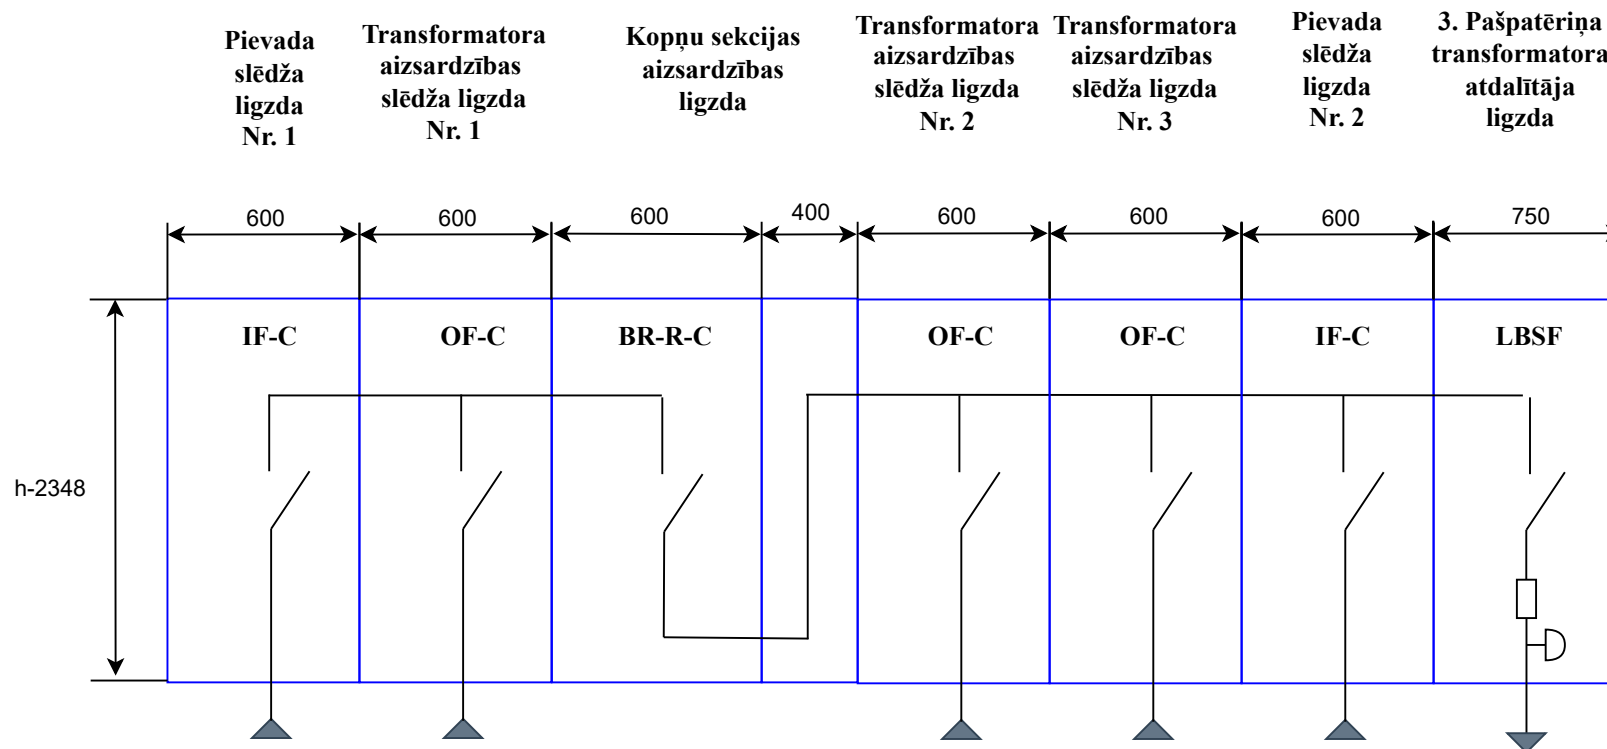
Pievada slēdža ligzda Nr. 1

Transformatora aizsardzības slēdža ligzda Nr. 1

Kopņu sekcijas aizsardzības ligzda

Transformatora aizsardzības slēdža ligzda Nr. 2

Transformatora aizsardzības slēdža ligzda Nr. 3

Pievada slēdža ligzda Nr. 2

3. Pašpatēriņa transformatora atdalītāja ligzda

600 600 600 400 600 600 600 750

h-2348

IF-C OF-C BR-R-C OF-C OF-C IF-C LBSF